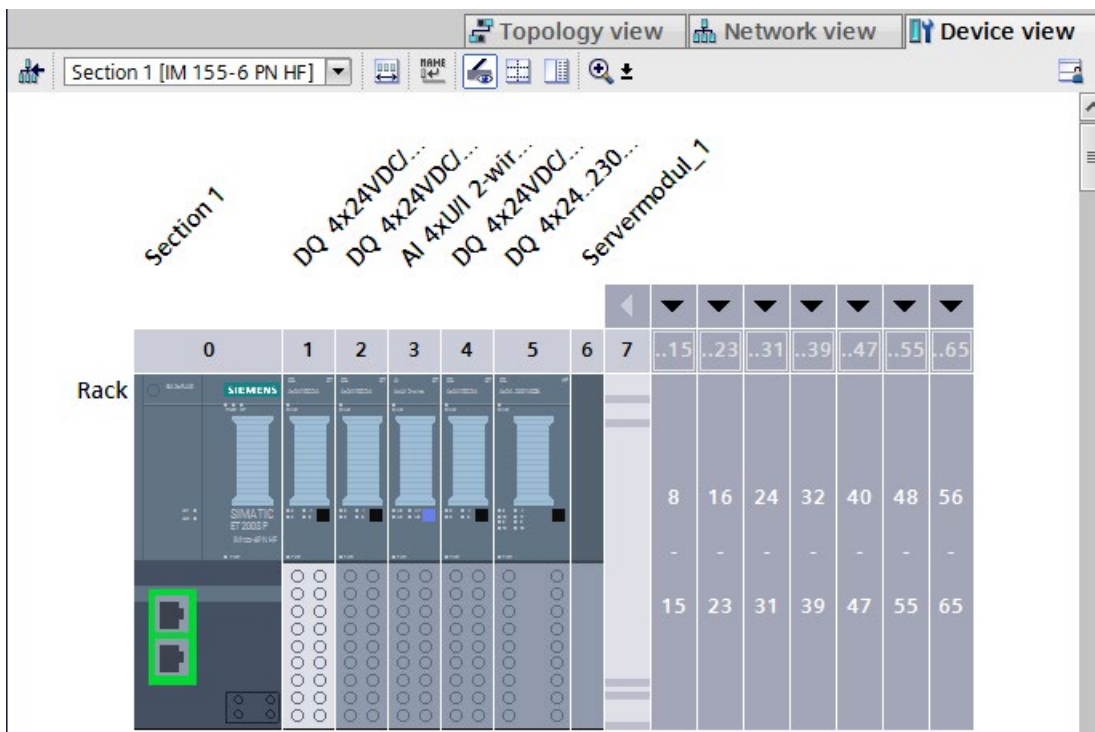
Topology view | Network view | Device view

Section 1 [IM 155-6 PN HF]

Section 1
DQ 4x24VDC/...
DQ 4x24VDC/...
AI 4xU/I 2-wir...
DQ 4x24VDC/...
DQ 4x24..230...
Servermodul_1

| 0 | 1 | 2 | 3 | 4 | 5 | 6 | 7 | ..15 | ..23 | ..31 | ..39 | ..47 | ..55 | ..65 |
|---|---|---|---|---|---|---|---|---|---|---|---|---|---|---|

Rack

SIEMENS
SIMATIC ET 200SP

| 8 | 16 | 24 | 32 | 40 | 48 | 56 |
|---|---|---|---|---|---|---|
| - | - | - | - | - | - | - |
| 15 | 23 | 31 | 39 | 47 | 55 | 65 |